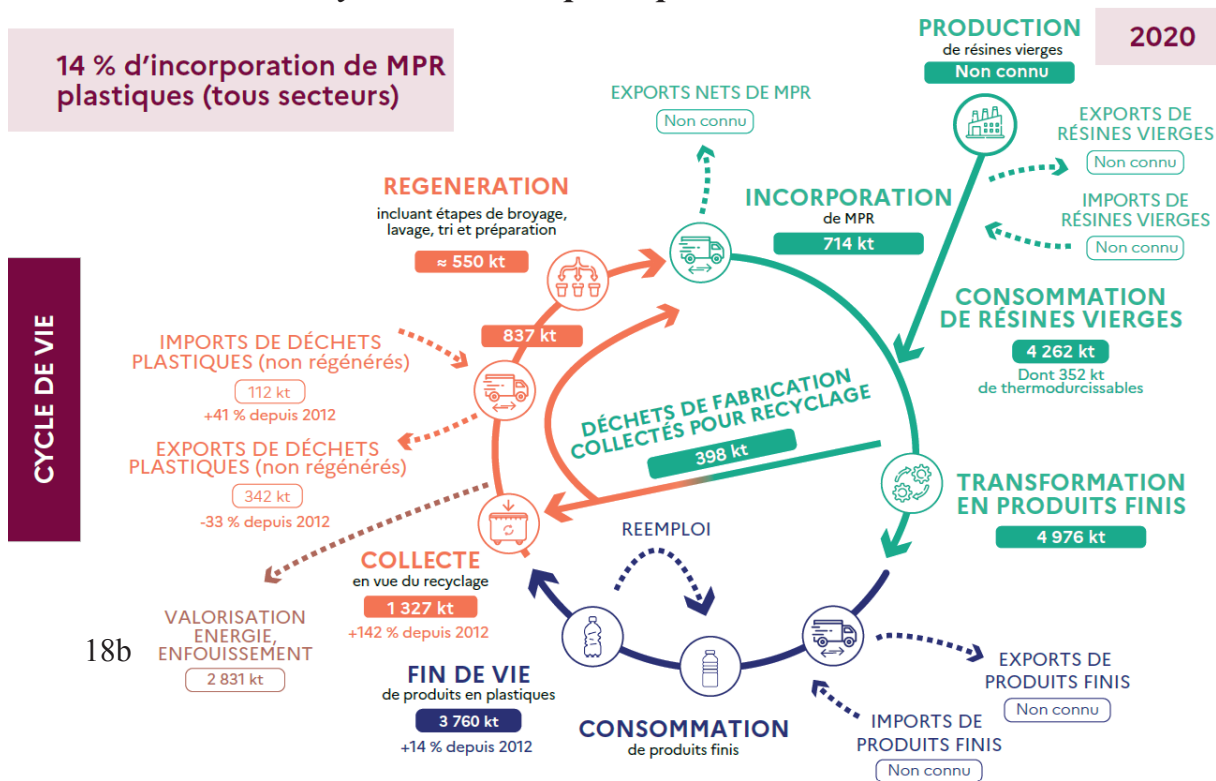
14 % d'incorporation de MPR plastiques (tous secteurs)

2020

PRODUCTION
de résines vierges
Non connu

EXPORTS NETS DE MPR
Non connu

EXPORTS DE RÉSINES VIERGES
Non connu

IMPORTS DE RÉSINES VIERGES
Non connu

REGENERATION
incluant étapes de broyage, lavage, tri et préparation
≈ 550 kt

INCORPORATION
de MPR
714 kt

CYCLE DE VIE

837 kt

CONSOMMATION DE RÉSINES VIERGES
4 262 kt
Dont 352 kt de thermodurcissables

IMPORTS DE DÉCHETS PLASTIQUES (non régénérés)
112 kt
+41 % depuis 2012

DÉCHETS DE FABRICATION COLLECTÉS POUR RECYCLAGE
398 kt

EXPORTS DE DÉCHETS PLASTIQUES (non régénérés)
342 kt
-33 % depuis 2012

TRANSFORMATION EN PRODUITS FINIS
4 976 kt

REEMPLOI

COLLECTE
en vue du recyclage
1 327 kt
+142 % depuis 2012

VALORISATION ENERGIE, ENFOUISSEMENT
2 831 kt

18b

EXPORTS DE PRODUITS FINIS
Non connu

FIN DE VIE
de produits en plastiques
3 760 kt
+14 % depuis 2012

CONSOMMATION
de produits finis

IMPORTS DE PRODUITS FINIS
Non connu